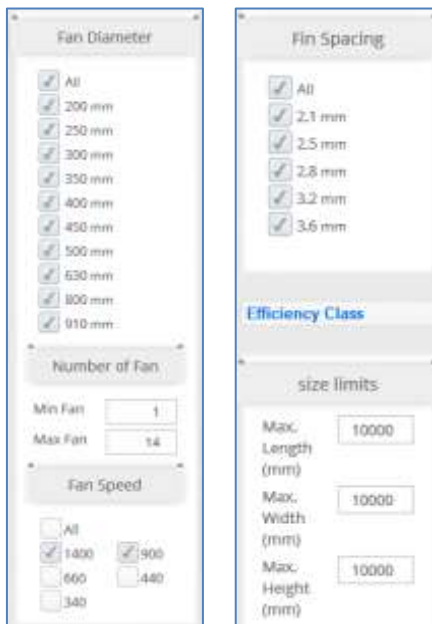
Fan Diameter

All
200 mm
250 mm
300 mm
350 mm
400 mm
450 mm
500 mm
630 mm
800 mm
910 mm

Number of Fan

Min Fan 1
Max Fan 14

Fan Speed

All
1400
900
660
440
340

Fin Spacing

All
2.1 mm
2.5 mm
2.8 mm
3.2 mm
3.6 mm

Efficiency Class

size limits

Max. Length (mm) 10000
Max. Width (mm) 10000
Max. Height (mm) 10000